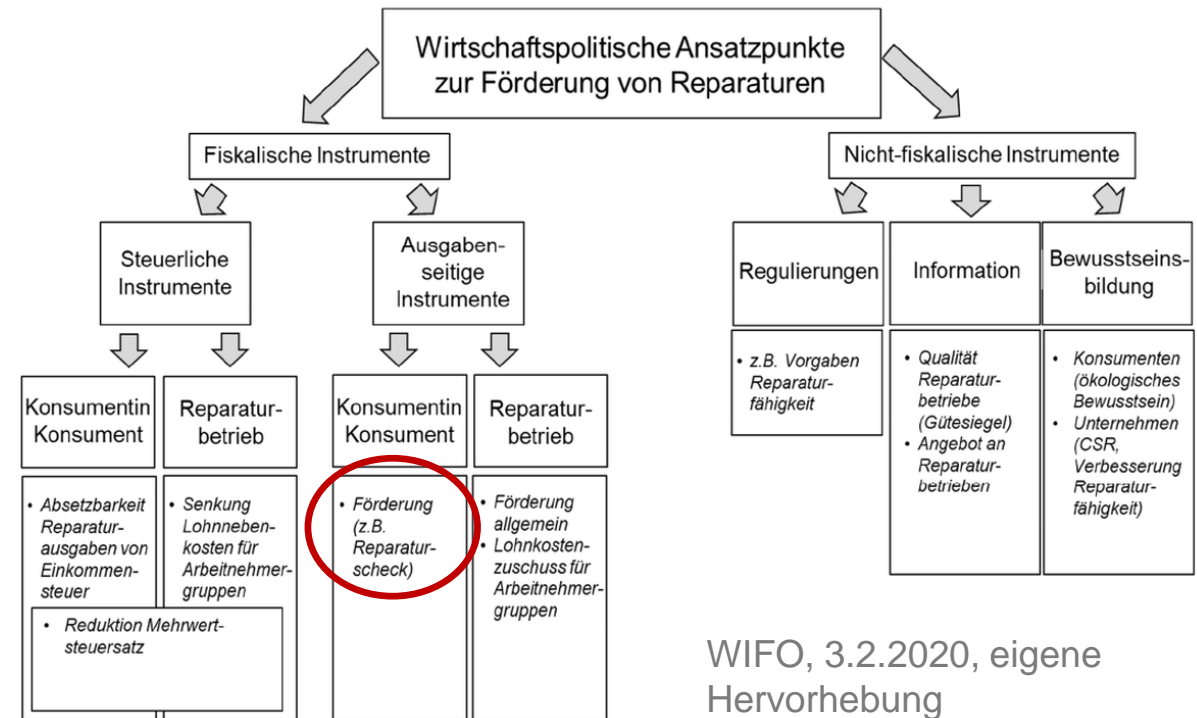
Wirtschaftspolitische Ansatzpunkte zur Förderung von Reparaturen

Fiskalische Instrumente

Steuerliche Instrumente

Konsumentin Konsument

• Absetzbarkeit Reparaturausgaben von Einkommensteuer

Reparaturbetrieb

• Senkung Lohnnebenkosten für Arbeitnehmergruppen

• Reduktion Mehrwertsteuersatz

Ausgabenseitige Instrumente

Konsumentin Konsument

• Förderung (z.B. Reparaturscheck)

Reparaturbetrieb

• Förderung allgemein
• Lohnkostenzuschuss für Arbeitnehmergruppen

Nicht-fiskalische Instrumente

Regulierungen

• z.B. Vorgaben Reparaturfähigkeit

Information

• Qualität Reparaturbetriebe (Gütesiegel)
• Angebot an Reparaturbetrieben

Bewusstseinsbildung

• Konsumenten (ökologisches Bewusstsein)
• Unternehmen (CSR, Verbesserung Reparaturfähigkeit)

WIFO, 3.2.2020, eigene Hervorhebung